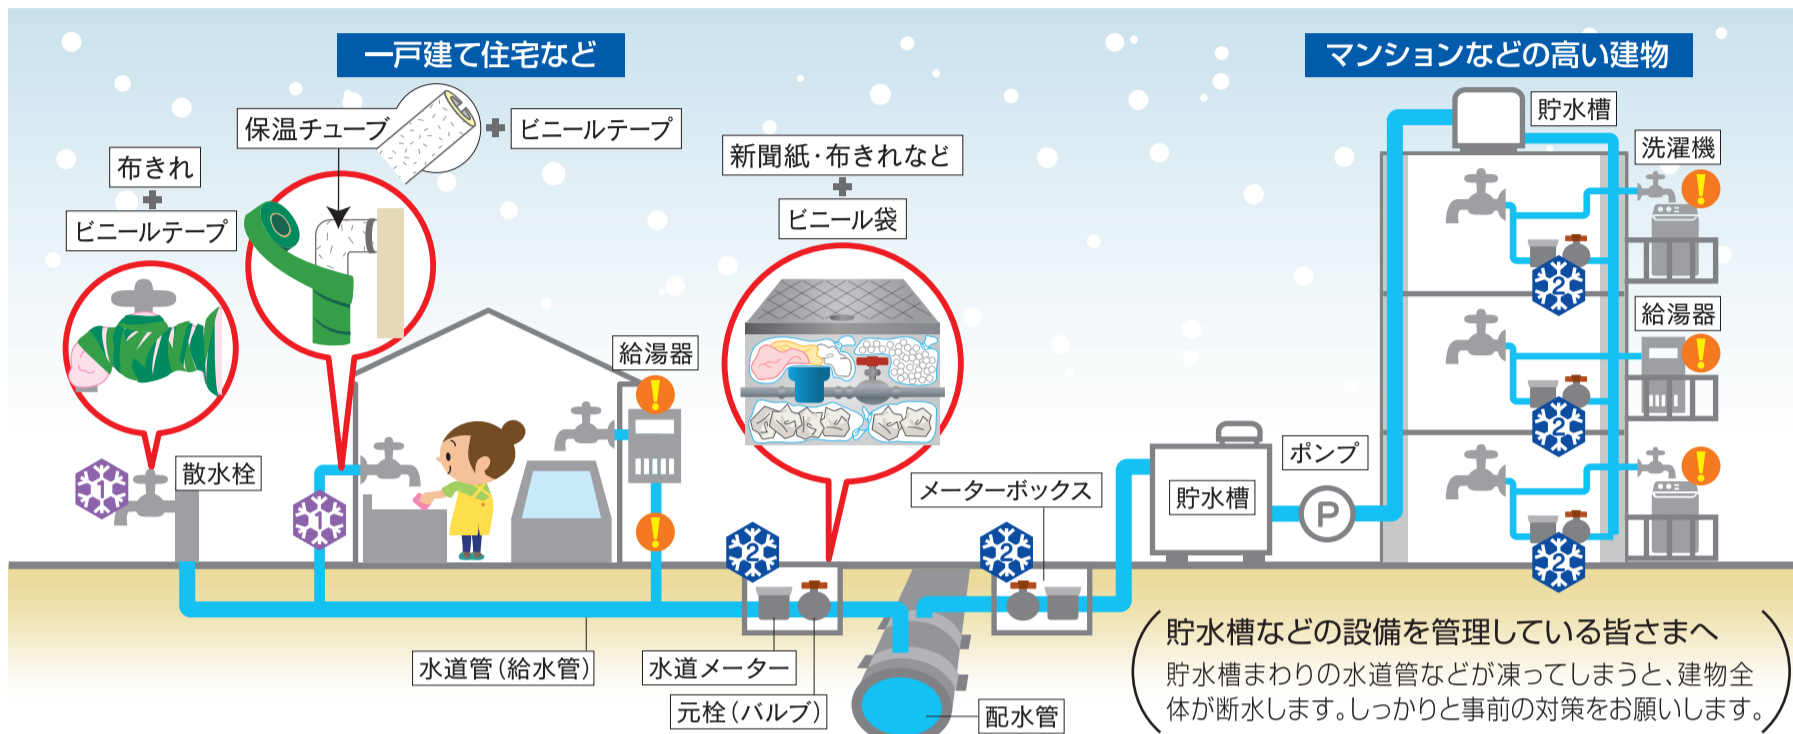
一戸建て住宅など

マンションなどの高い建物

保温チューブ
＋
ビニールテープ

布きれ
＋
ビニールテープ

新聞紙・布きれなど
＋
ビニール袋

貯水槽

洗濯機

給湯器

給湯器

散水栓

メーターボックス

ポンプ

貯水槽

P

水道管（給水管）

水道メーター

元栓（バルブ）

配水管

1

1

2

2

2

2

2

!

!

!

!

!

貯水槽などの設備を管理している皆さまへ
貯水槽まわりの水道管などが凍ってしまうと、建物全体が断水します。しっかりと事前の対策をお願いします。